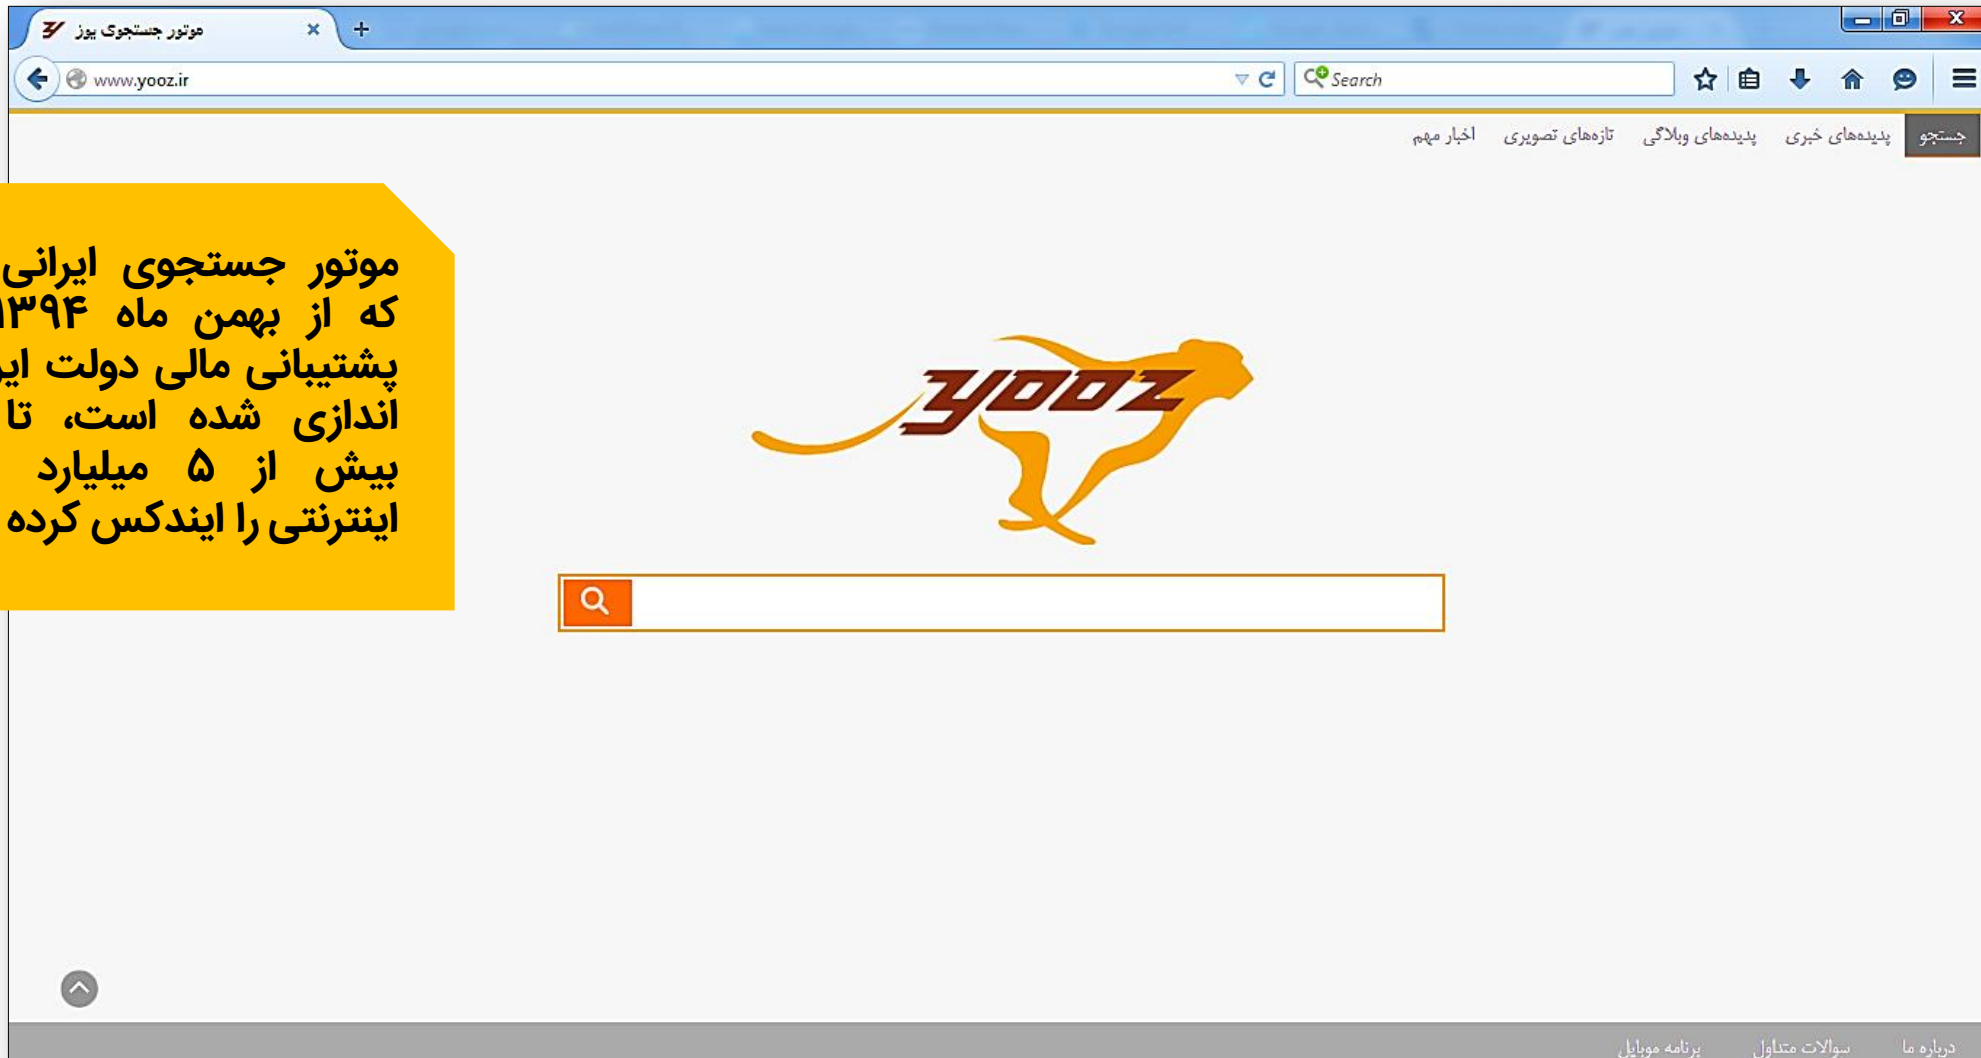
موتور جستجوی یوز

www.yooz.ir

Search

جستجو پدیده‌های خبری پدیده‌های وبلاگی تازه‌های تصویری اخبار مهم

موتور جستجوی ایرانی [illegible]
که از بهمن ماه ۱۳۹۴ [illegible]
پشتیبانی مالی دولت ای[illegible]
اندازی شده است، تا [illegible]
بیش از ۵ میلیارد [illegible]
اینترنتی را ایندکس کرده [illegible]

yooz

درباره ما سوالات متداول برنامه موبایل